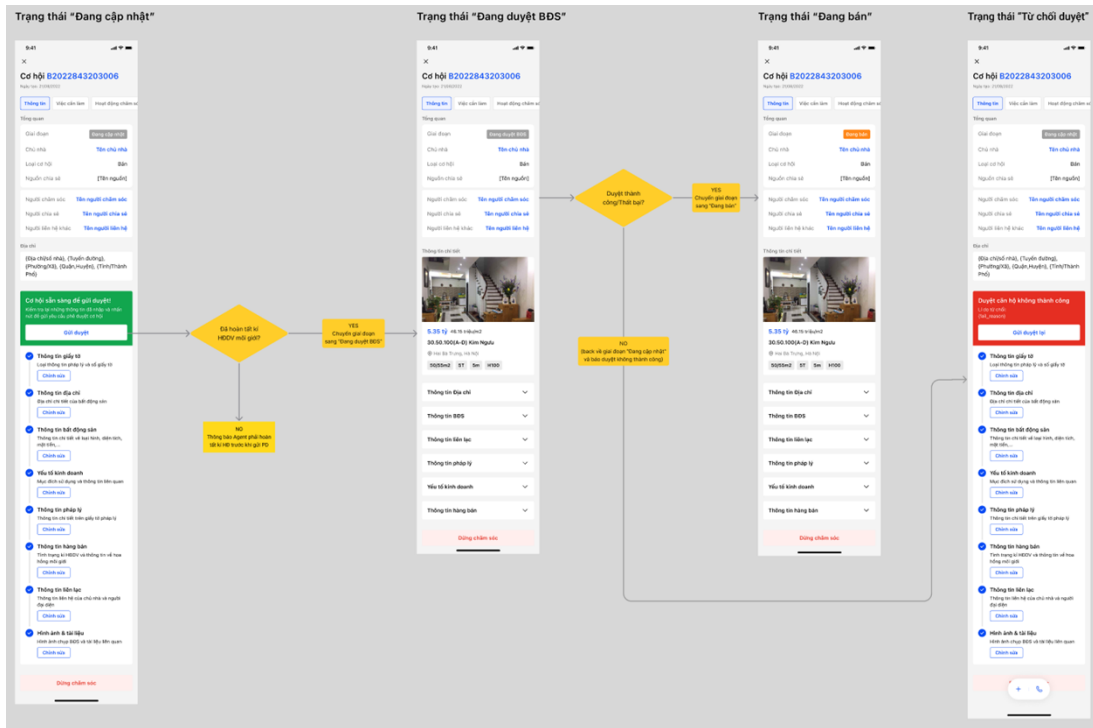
Trạng thái "Đang cập nhật"

9:41

Cơ hội B2022843203006

Ngày tạo: 21/08/2022

Thông tin | Việc cần làm | Hoạt động chăm sóc

Tổng quan

Giai đoạn: Đang cập nhật
Chủ nhà: Tên chủ nhà
Loại cơ hội: Bán
Nguồn chia sẻ: [Tên nguồn]

Người chăm sóc: Tên người chăm sóc
Người chia sẻ: Tên người chia sẻ
Người liên hệ khác: Tên người liên hệ

Địa chỉ

{Địa chỉ(số nhà), {Tuyến đường}, {Phường/Xã}, {Quận,Huyện}, {Tỉnh/Thành Phố}

Cơ hội sẵn sàng để gửi duyệt!
Kiểm tra lại những thông tin đã nhập và nhấn nút để gửi yêu cầu phê duyệt cơ hội

Gửi duyệt

Thông tin giấy tờ
Loại thông tin pháp lý và số giấy tờ
Chỉnh sửa

Thông tin địa chỉ
Địa chỉ chi tiết của bất động sản
Chỉnh sửa

Thông tin bất động sản
Thông tin chi tiết về loại hình, diện tích, mặt tiền,...
Chỉnh sửa

Yếu tố kinh doanh
Mục đích sử dụng và thông tin liên quan
Chỉnh sửa

Thông tin pháp lý
Thông tin chi tiết liên quan giấy tờ pháp lý
Chỉnh sửa

Thông tin hàng bán
Tình trạng kí HĐDV và thông tin về hoa hồng môi giới
Chỉnh sửa

Thông tin liên lạc
Thông tin liên hệ của chủ nhà và người đại diện
Chỉnh sửa

Hình ảnh & tài liệu
Hình ảnh chụp BĐS và tài liệu liên quan
Chỉnh sửa

Dừng chăm sóc

Đã hoàn tất kí HĐDV môi giới?

YES
Chuyển giai đoạn sang "Đang duyệt BĐS"

NO
Thông báo Agent phải hoàn tất kí HĐ trước khi gửi PD

Trạng thái "Đang duyệt BĐS"

9:41

Cơ hội B2022843203006

Ngày tạo: 21/08/2022

Thông tin | Việc cần làm | Hoạt động chăm sóc

Tổng quan

Giai đoạn: Đang duyệt BĐS
Chủ nhà: Tên chủ nhà
Loại cơ hội: Bán
Nguồn chia sẻ: [Tên nguồn]

Người chăm sóc: Tên người chăm sóc
Người chia sẻ: Tên người chia sẻ
Người liên hệ khác: Tên người liên hệ

Thông tin chi tiết

5.35 tỷ 48.15 triệu/m2
30.50.100(A-D) Kim Ngưu
Hai Bà Trưng, Hà Nội
50(55m2) 5T 5m H100

Thông tin Địa chỉ
Thông tin BĐS
Thông tin liên lạc
Thông tin pháp lý
Yếu tố kinh doanh
Thông tin hàng bán

Dừng chăm sóc

Duyệt thành công/Thất bại?

YES
Chuyển giai đoạn sang "Đang bán"

NO
Back về giai đoạn "Đang cập nhật" và báo duyệt không thành công

Trạng thái "Đang bán"

9:41

Cơ hội B2022843203006

Ngày tạo: 21/08/2022

Thông tin | Việc cần làm | Hoạt động chăm sóc

Tổng quan

Giai đoạn: Đang bán
Chủ nhà: Tên chủ nhà
Loại cơ hội: Bán
Nguồn chia sẻ: [Tên nguồn]

Người chăm sóc: Tên người chăm sóc
Người chia sẻ: Tên người chia sẻ
Người liên hệ khác: Tên người liên hệ

Thông tin chi tiết

5.35 tỷ 48.15 triệu/m2
30.50.100(A-D) Kim Ngưu
Hai Bà Trưng, Hà Nội
50(55m2) 5T 5m H100

Thông tin Địa chỉ
Thông tin BĐS
Thông tin liên lạc
Thông tin pháp lý
Yếu tố kinh doanh
Thông tin hàng bán

Dừng chăm sóc

Trạng thái "Từ chối duyệt"

9:41

Cơ hội B2022843203006

Ngày tạo: 21/08/2022

Thông tin | Việc cần làm | Hoạt động chăm sóc

Tổng quan

Giai đoạn: Đang cập nhật
Chủ nhà: Tên chủ nhà
Loại cơ hội: Bán
Nguồn chia sẻ: [Tên nguồn]

Người chăm sóc: Tên người chăm sóc
Người chia sẻ: Tên người chia sẻ
Người liên hệ khác: Tên người liên hệ

Địa chỉ

{Địa chỉ(số nhà), {Tuyến đường}, {Phường/Xã}, {Quận,Huyện}, {Tỉnh/Thành Phố}

Duyệt căn hộ không thành công
Lí do từ chối
{txt_reason}

Gửi duyệt lại

Thông tin giấy tờ
Loại thông tin pháp lý và số giấy tờ
Chỉnh sửa

Thông tin địa chỉ
Địa chỉ chi tiết của bất động sản
Chỉnh sửa

Thông tin bất động sản
Thông tin chi tiết về loại hình, diện tích, mặt tiền,...
Chỉnh sửa

Yếu tố kinh doanh
Mục đích sử dụng và thông tin liên quan
Chỉnh sửa

Thông tin pháp lý
Thông tin chi tiết liên quan giấy tờ pháp lý
Chỉnh sửa

Thông tin hàng bán
Tình trạng kí HĐDV và thông tin về hoa hồng môi giới
Chỉnh sửa

Thông tin liên lạc
Thông tin liên hệ của chủ nhà và người đại diện
Chỉnh sửa

Hình ảnh & tài liệu
Hình ảnh chụp BĐS và tài liệu liên quan
Chỉnh sửa

+